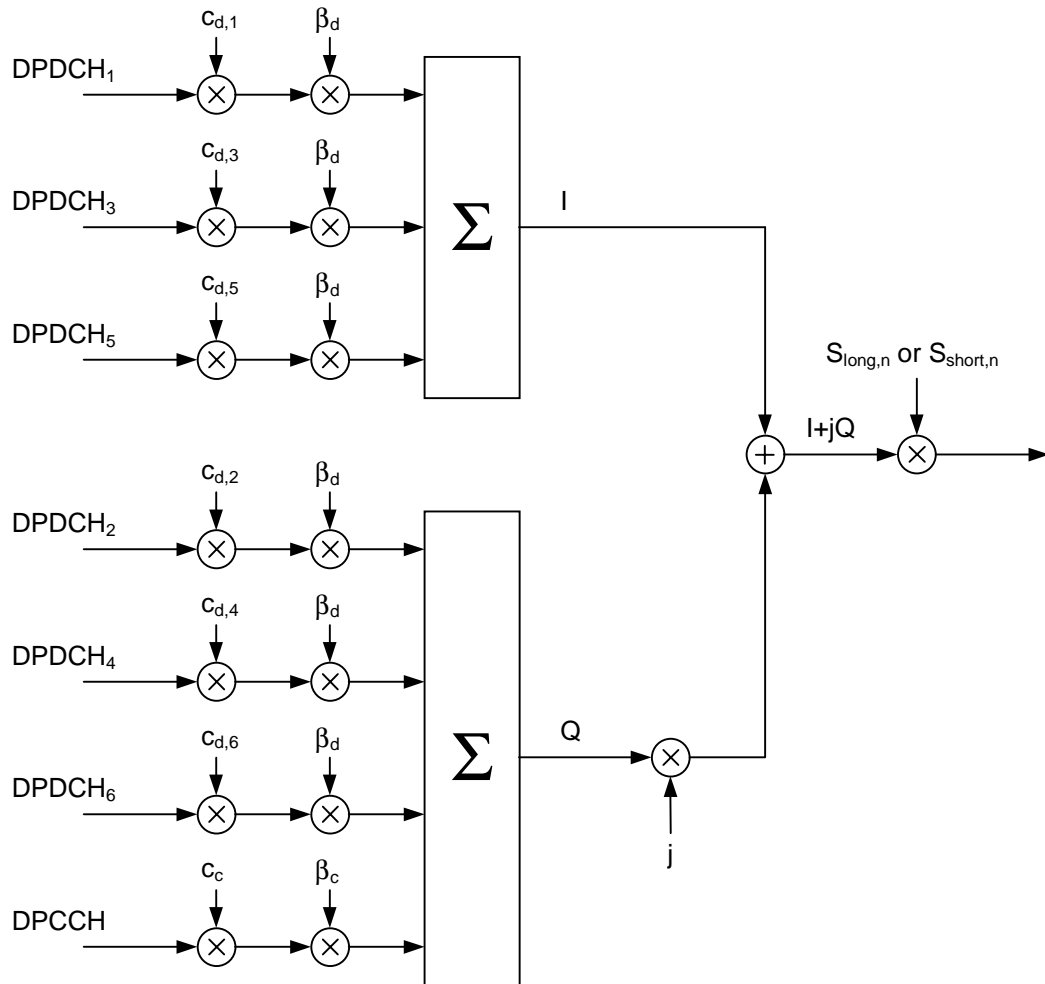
$c_{d,1}$ $\beta_d$
$DPDCH_1$

$c_{d,3}$ $\beta_d$
$DPDCH_3$

$c_{d,5}$ $\beta_d$
$DPDCH_5$

$\Sigma$

I

$S_{long,n}$ or $S_{short,n}$

I+jQ

$c_{d,2}$ $\beta_d$
$DPDCH_2$

$c_{d,4}$ $\beta_d$
$DPDCH_4$

$c_{d,6}$ $\beta_d$
$DPDCH_6$

$c_c$ $\beta_c$
DPCCH

$\Sigma$

Q

j